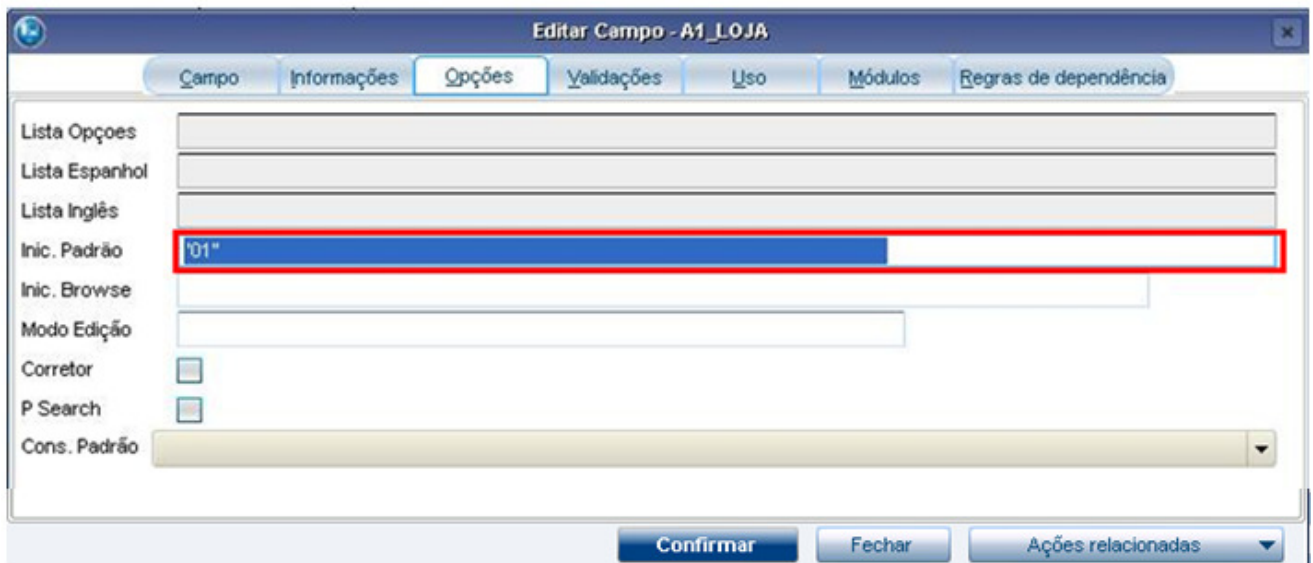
Editar Campo - A1_LOJA

Campo | Informações | Opções | Validações | Uso | Módulos | Regras de dependência

Lista Opçoes
Lista Espanhol
Lista Inglês
Inic. Padrão "01"
Inic. Browse
Modo Edição
Corretor
P Search
Cons. Padrão

Confirmar | Fechar | Ações relacionadas